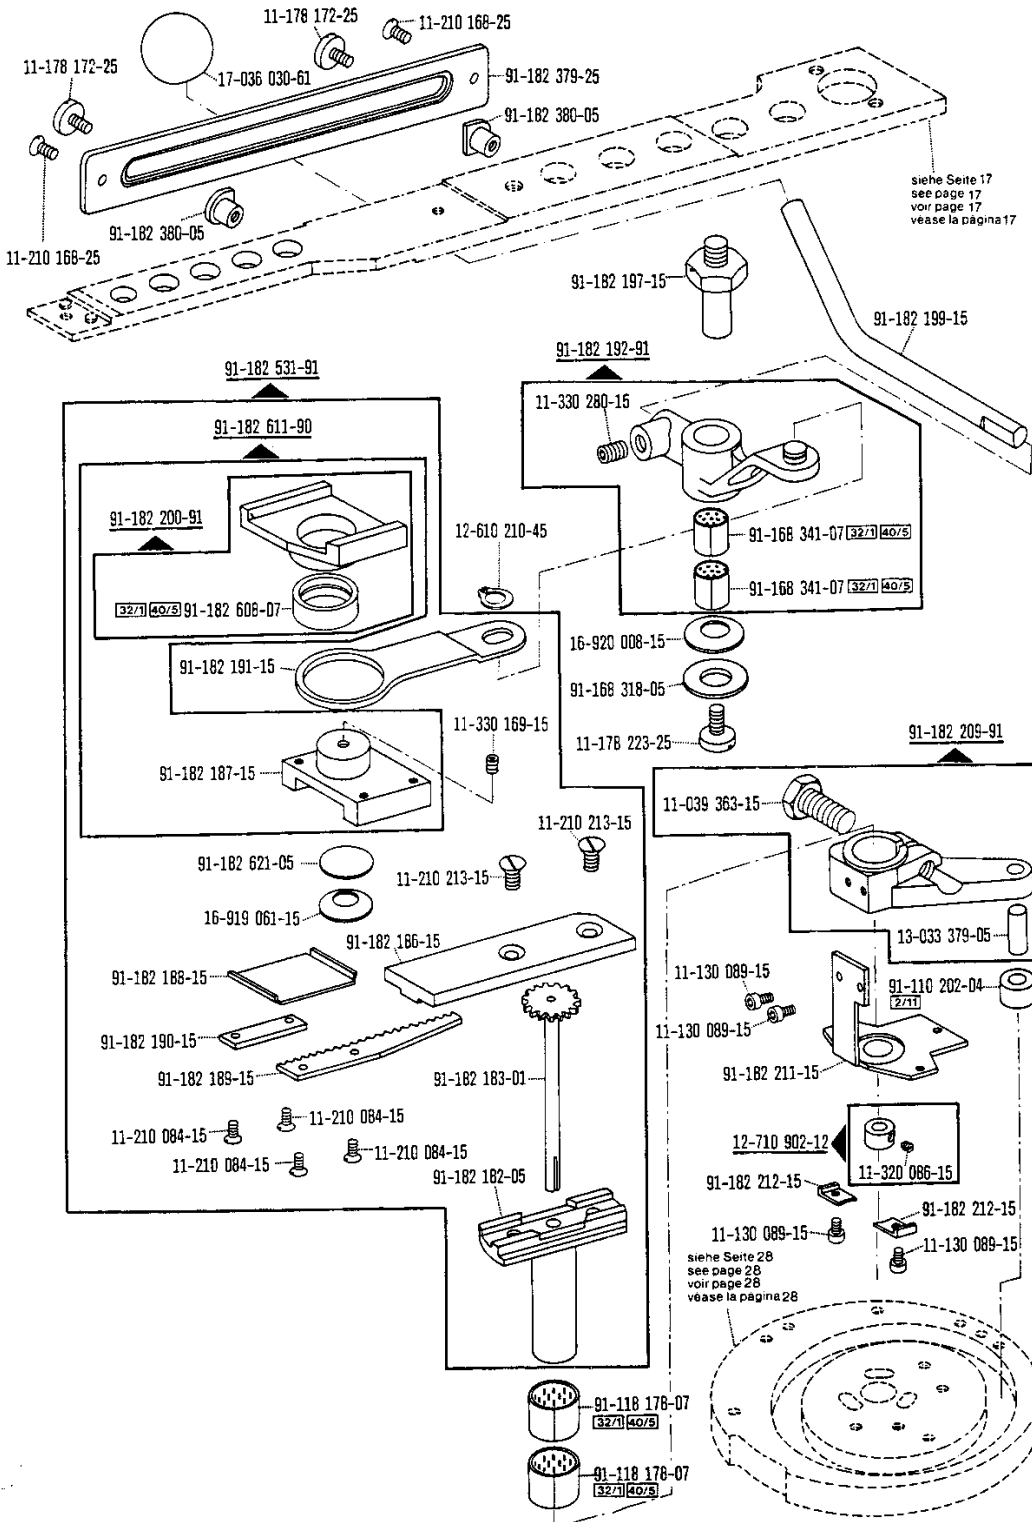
11-178 172-25
11-210 168-25
11-178 172-25
17-036 030-61
91-182 379-25
91-182 380-05
91-182 380-05
11-210 168-25

siehe Seite 17
see page 17
voir page 17
véase la página 17

91-182 197-15
91-182 199-15

91-182 531-91
91-182 611-90
91-182 200-91
32/1 40/5 91-182 608-07
12-610 210-45
91-182 191-15
91-182 187-15
11-330 169-15

91-182 192-91
11-330 280-15
91-168 341-07 32/1 40/5
91-168 341-07 32/1 40/5
16-920 008-15
91-168 318-05
11-178 223-25

91-182 209-91
11-039 363-15
13-033 379-05
91-110 202-04
2/11

11-210 213-15
91-182 621-05
11-210 213-15
16-919 061-15
91-182 186-15
91-182 188-15
91-182 190-15
91-182 189-15
91-182 183-01
11-210 084-15
11-210 084-15
11-210 084-15
11-210 084-15
91-182 182-05

11-130 089-15
11-130 089-15
91-182 211-15
12-710 902-12
11-320 086-15
91-182 212-15
91-182 212-15
11-130 089-15
11-130 089-15

siehe Seite 28
see page 28
voir page 28
véase la página 28

91-118 178-07
32/1 40/5
91-118 178-07
32/1 40/5